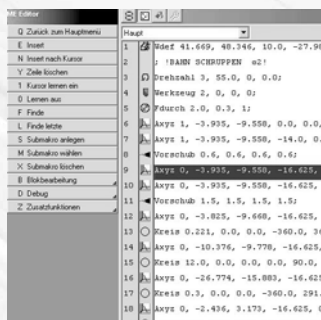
NC Editor

Q Zurück zum Hauptmenü
E Insert
N Insert nach Kursor
Y Zeile löschen
1 Kursor lernen ein
0 Lernen aus
F Finde
L Finde letzte
S Submakro anlegen
M Submakro wählen
X Submakro löschen
B Blockbearbeitung
D Debug
Z Zusatzfunktionen

Haupt

1 Wdef 41.669, 48.346, 10.0, -27.9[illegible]
2 ; 'BAHN SCHRUPPEN  s2!
3 Drehzahl 3, 55.0, 0, 0.0;
4 Werkzeug 2, 0, 0, 0;
5 Fdurch 2.0, 0.3, 1;
6 Axyz 1, -3.935, -9.558, 0.0, 0.0,
7 Axyz 1, -3.935, -9.558, -14.0, 0.
8 Vorschub 0.6, 0.6, 0.6, 0.6;
9 Axyz 0, -3.935, -9.558, -16.625,
10 Axyz 0, -3.935, -9.558, -16.625,
11 Vorschub 1.5, 1.5, 1.5, 1.5;
12 Axyz 0, -3.825, -9.668, -16.625,
13 Kreis 0.221, 0.0, 0.0, -360.0, 3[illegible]
14 Axyz 0, -10.376, -9.778, -16.625,
15 Kreis 12.0, 0.0, 0.0, 0.0, 90.0,
16 Axyz 0, -26.774, -15.883, -16.625
17 Kreis 0.3, 0.0, 0.0, -360.0, 291.
18 Axyz 0, -2.436, 3.173, -16.625, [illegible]